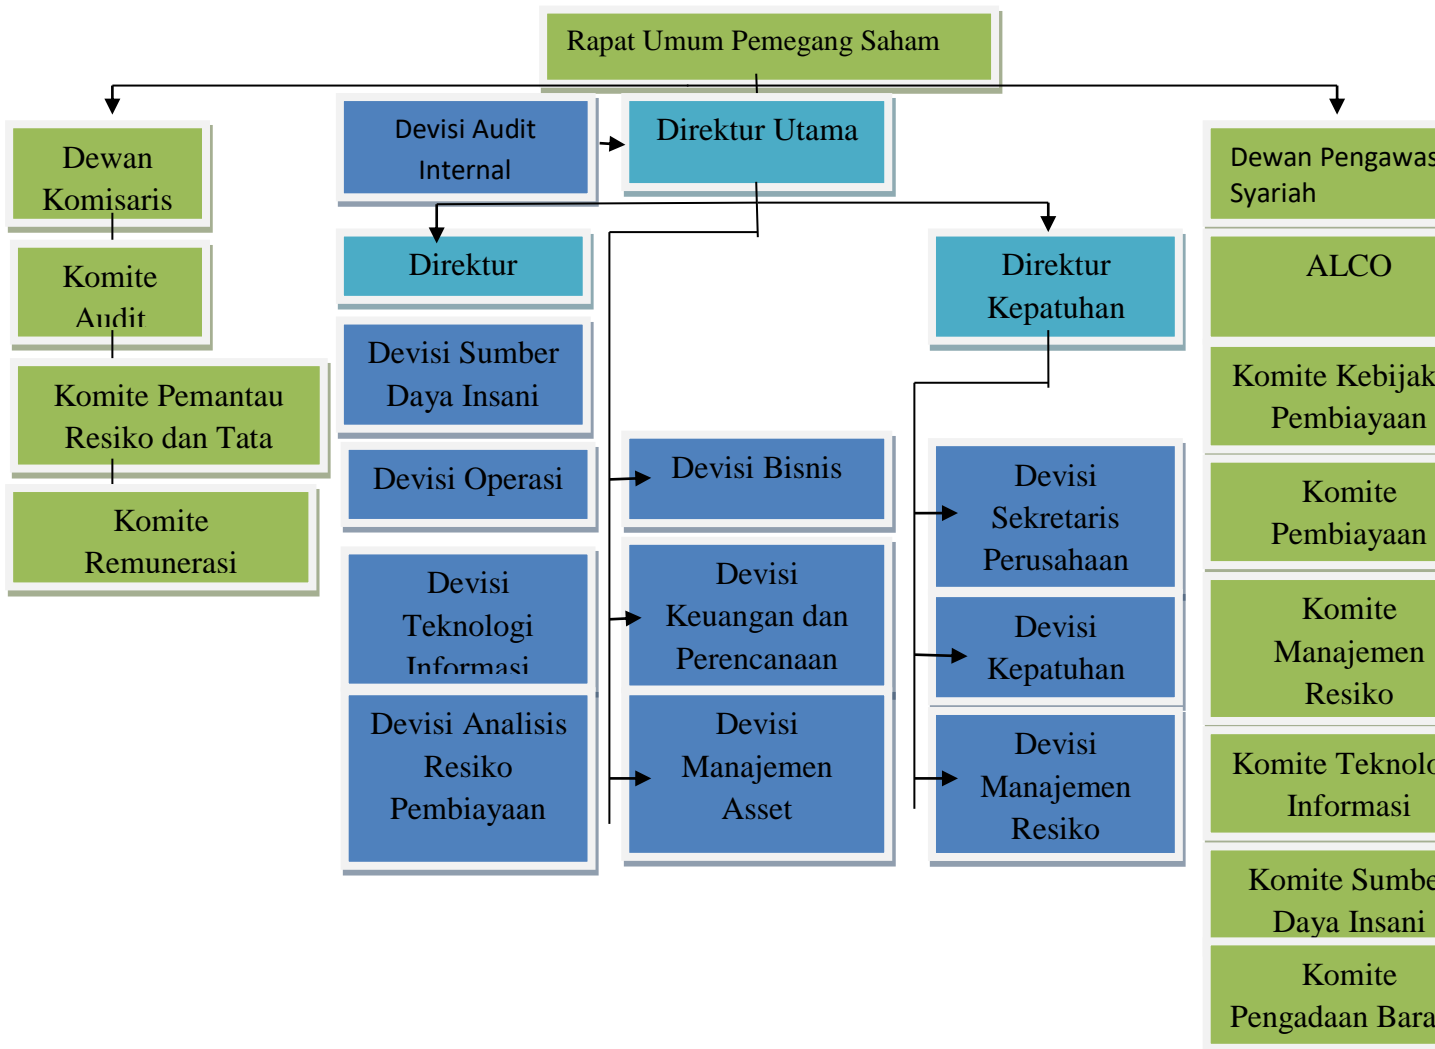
Rapat Umum Pemegang Saham

Dewan Komisaris

Komite Audit

Komite Pemantau Resiko dan Tata

Komite Remunerasi

Devisi Audit Internal

Direktur Utama

Direktur

Devisi Sumber Daya Insani

Devisi Operasi

Devisi Teknologi Informasi

Devisi Analisis Resiko Pembiayaan

Devisi Bisnis

Devisi Keuangan dan Perencanaan

Devisi Manajemen Asset

Direktur Kepatuhan

Devisi Sekretaris Perusahaan

Devisi Kepatuhan

Devisi Manajemen Resiko

Dewan Pengawas Syariah

ALCO

Komite Kebijak Pembiayaan

Komite Pembiayaan

Komite Manajemen Resiko

Komite Teknolo Informasi

Komite Sumbe Daya Insani

Komite Pengadaan Bara